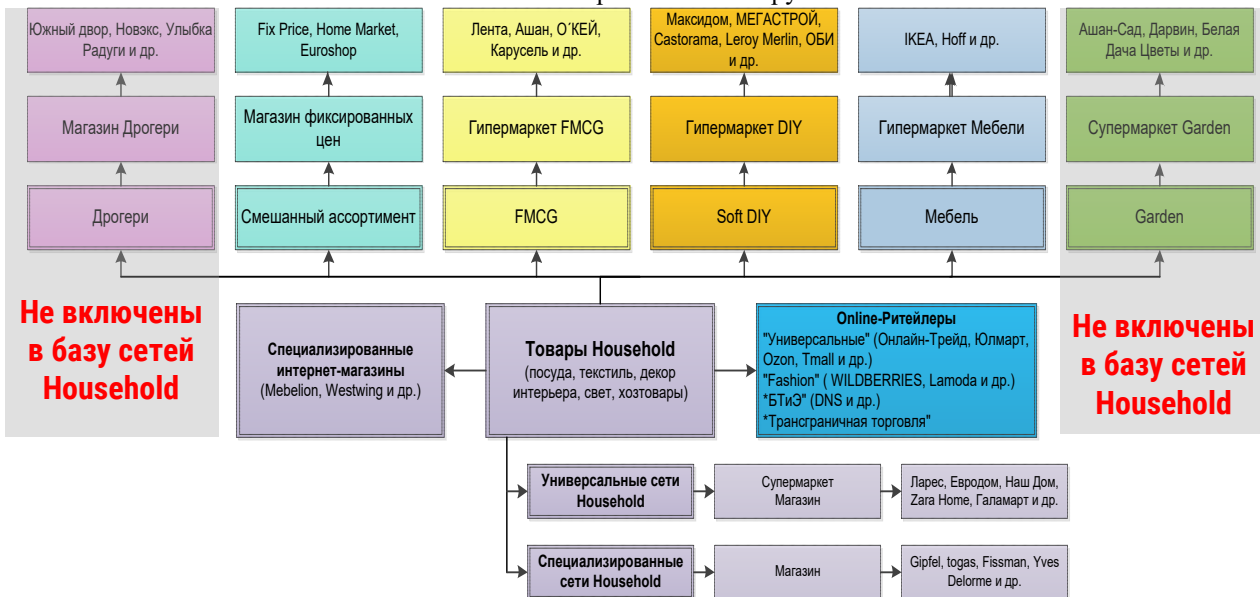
Южный двор, Новэкс, Улыбка Радуги и др.

Магазин Дрогери

Дрогери

Fix Price, Home Market, Euroshop

Магазин фиксированных цен

Смешанный ассортимент

Лента, Ашан, О´КЕЙ, Карусель и др.

Гипермаркет FMCG

FMCG

Максидом, МЕГАСТРОЙ, Castorama, Leroy Merlin, ОБИ и др.

Гипермаркет DIY

Soft DIY

IKEA, Hoff и др.

Гипермаркет Мебели

Мебель

Ашан-Сад, Дарвин, Белая Дача Цветы и др.

Супермаркет Garden

Garden

Не включены в базу сетей Household

Специализированные интернет-магазины (Mebelion, Westwing и др.)

Товары Household (посуда, текстиль, декор интерьера, свет, хозтовары)

Online-Ритейлеры
"Универсальные" (Онлайн-Трейд, Юлмарт, Ozon, Tmall и др.)
"Fashion" ( WILDBERRIES, Lamoda и др.)
*БТиЭ" (DNS и др.)
*Трансграничная торговля"

Не включены в базу сетей Household

Универсальные сети Household

Супермаркет Магазин

Ларес, Евродом, Наш Дом, Zara Home, Галамарт и др.

Специализированные сети Household

Магазин

Gipfel, togas, Fissman, Yves Delorme и др.